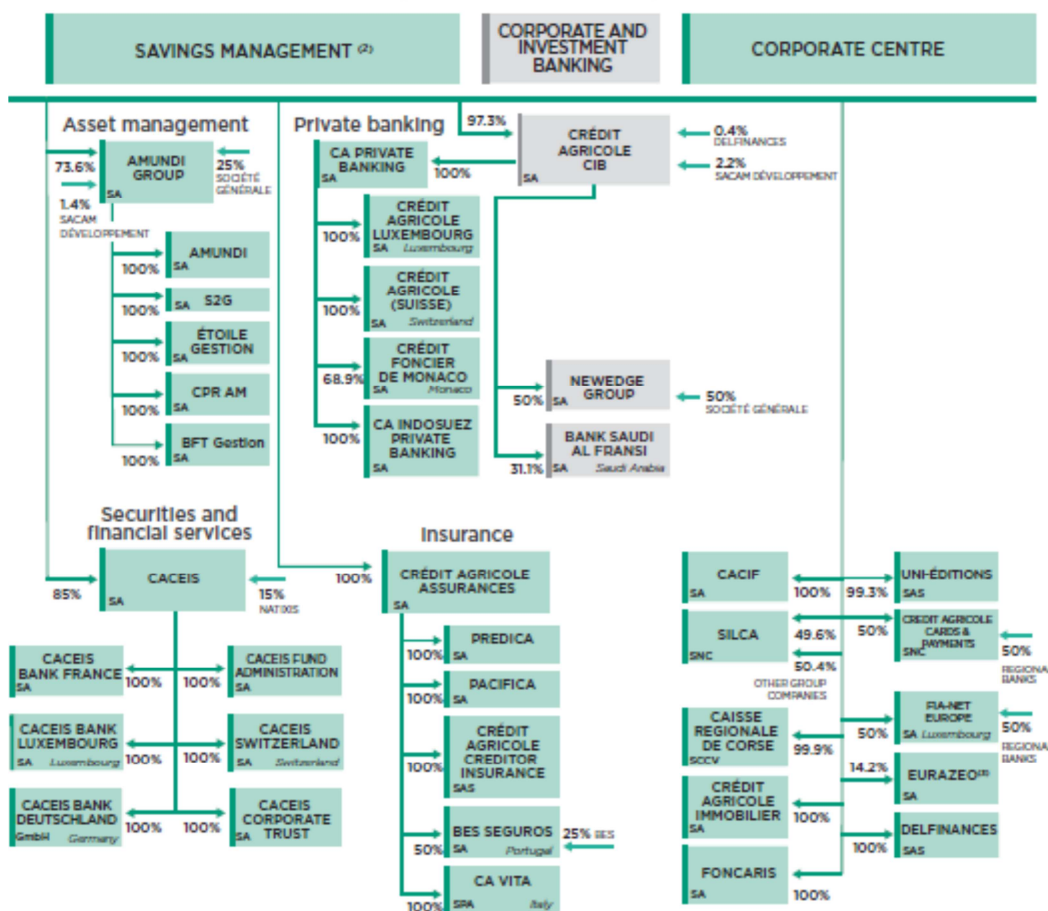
SAVINGS MANAGEMENT $^{(2)}$

CORPORATE AND INVESTMENT BANKING

CORPORATE CENTRE

Asset management

AMUNDI GROUP
SA

73.6%

25%
SOCIÉTÉ GÉNÉRALE

1.4%
SACAM DÉVELOPPEMENT

100% AMUNDI
SA

100% S2G
SA

100% ÉTOILE GESTION
SA

100% CPR AM
SA

100% BFT Gestion
SA

Private banking

97.3%

CRÉDIT AGRICOLE CIB
SA

0.4%
DELFINANCES

2.2%
SACAM DÉVELOPPEMENT

CA PRIVATE BANKING
SA

100%

100% CRÉDIT AGRICOLE LUXEMBOURG
SA Luxembourg

100% CRÉDIT AGRICOLE (SUISSE)
SA Switzerland

68.9% CRÉDIT FONCIER DE MONACO
SA Monaco

100% CA INDOSUEZ PRIVATE BANKING
SA

50% NEWEDGE GROUP
SA

50%
SOCIÉTÉ GÉNÉRALE

31.1% BANK SAUDI AL FRANSI
SA Saudi Arabia

Securities and financial services

85%

CACEIS
SA

15%
NATIXIS

CACEIS BANK FRANCE
SA
100%

100%
CACEIS FUND ADMINISTRATION
SA

CACEIS BANK LUXEMBOURG
SA Luxembourg
100%

100%
CACEIS SWITZERLAND
SA Switzerland

CACEIS BANK DEUTSCHLAND
GmbH Germany
100%

100%
CACEIS CORPORATE TRUST
SA

Insurance

100%

CRÉDIT AGRICOLE ASSURANCES
SA

100% PREDICA
SA

100% PACIFICA
SA

100% CRÉDIT AGRICOLE CREDITOR INSURANCE
SAS

50% BES SEGUROS
SA Portugal

25% BES

100% CA VITA
SPA Italy

CACIF
SA

100%

99.3%

UNI-ÉDITIONS
SAS

SILCA
SNC

49.6%

50%

CREDIT AGRICOLE CARDS & PAYMENTS
SNC

50%
REGIONAL BANKS

50.4%
OTHER GROUP COMPANIES

CAISSE REGIONALE DE CORSE
SCCV

99.9%

50%

FIA-NET EUROPE
SA Luxembourg

50%
REGIONAL BANKS

14.2%

EURAZEO$^{(3)}$
SA

CRÉDIT AGRICOLE IMMOBILIER
SA

100%

100%

DELFINANCES
SAS

FONCARIS
SA

100%